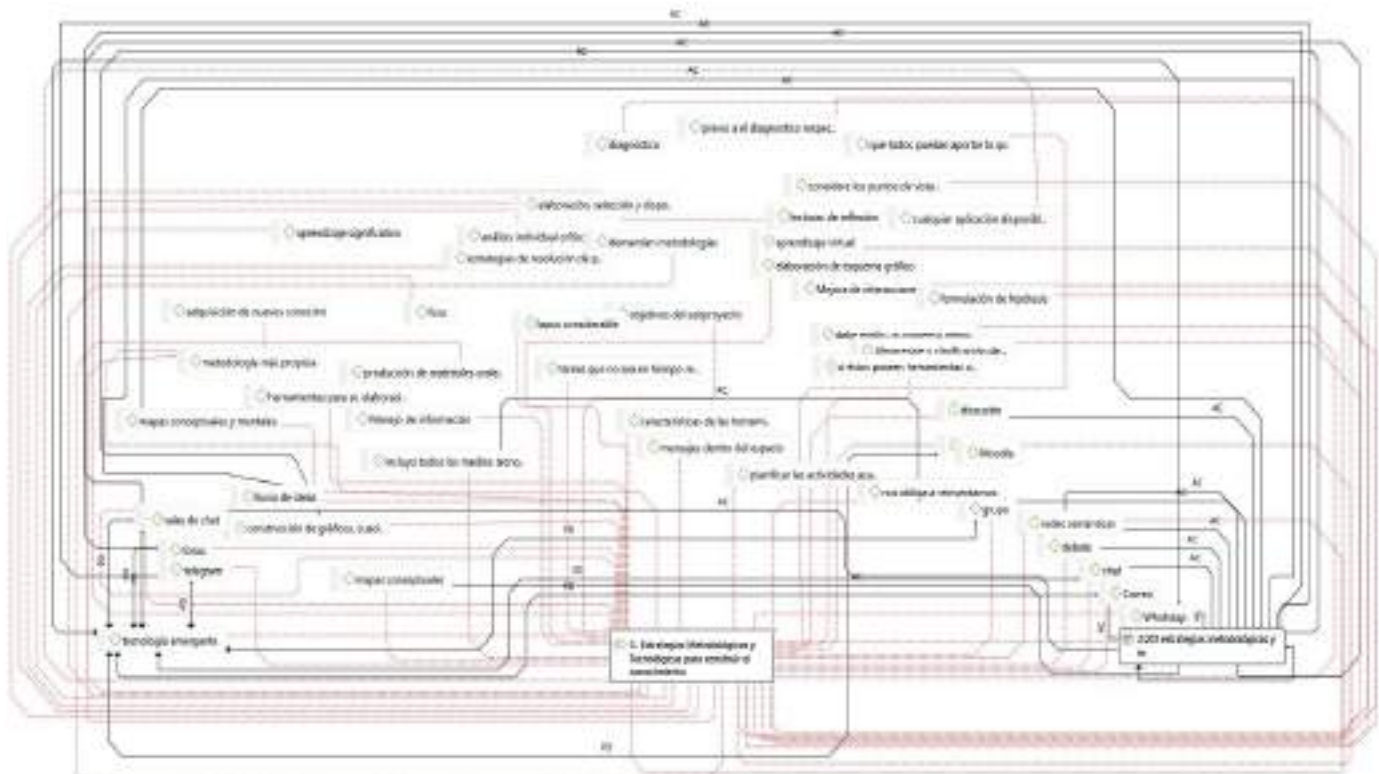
diagnóstico
previo a el diagnóstico respec..
que todos puedan aportar lo qu..
considere los puntos de vista..
elaboración, selección y diseñ..
lecturas de reflexión
cualquier aplicación disponibl..
aprendizaje significativo
análisis individual critico
diversificar metodologías
aprendizaje virtual
estrategias de resolución de p..
elaboración de esquema gráfico
Mejora de interacciones
formulación de hipótesis
adquisición de nuevos conocim..
foro
lapso considerable
objetivos del subproyecto
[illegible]
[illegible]
metodología más propicia
producción de materiales audio..
tareas que no sea en tiempo re..
herramientas para su elaboraci..
mapas conceptuales y mentales
Manejo de informacion
características de las herram..
discusión
mensajes dentro del espacio
Incluye todos los medios tecno..
Moodle
planificar las actividades aca..
lluvia de ideas
red sintagmática metodológica
salas de chat
construcción de gráficos, susci..
grupo
redes semánticas
Skype
debate
telegram
mapas conceptuales
email
Correo
WhatsApp
tecnología emergente
5. Estrategias Metodológicas y Tecnológicas para construir el conocimiento
2.2.0 estrategias metodológicas y te